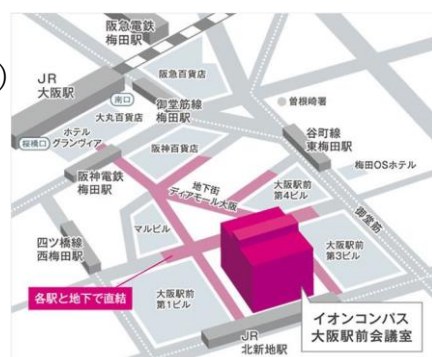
阪急電鉄
梅田駅

JR
大阪駅

阪急百貨店

南口

大丸百貨店

御堂筋線
梅田駅

曽根崎署

ホテル
グランヴィア

桜橋口

阪神百貨店

谷町線
東梅田駅

梅田OSホテル

阪神電鉄
梅田駅

地下街
ディアモール大阪

大阪駅前
第4ビル

御堂筋

マルビル

四ツ橋線
西梅田駅

大阪駅前
第3ビル

各駅と地下で直結

大阪駅前
第1ビル

JR
北新地駅

イオンコンパス
大阪駅前会議室